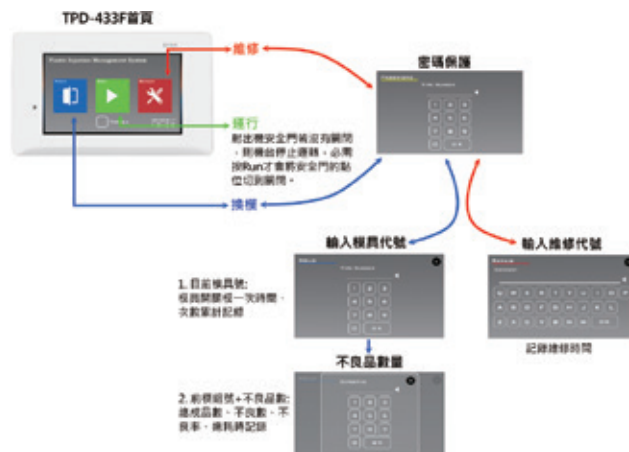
TPD-433F首頁

Public System Management System

維修

執行

射出機安全門若沒有關閉，則機台停止運轉。必需按Run才會將安全門的點位切到關閉。

換模

密碼保護

Enter Password

輸入模具代號

Enter Number

輸入維修代號

1. 目前模具號: 模具開關模一次時間、次數累計記錄

不良品數量

2. 前模組號+不良品數: 達成品數、不良數、不良率、總耗時記錄

記錄維修時間